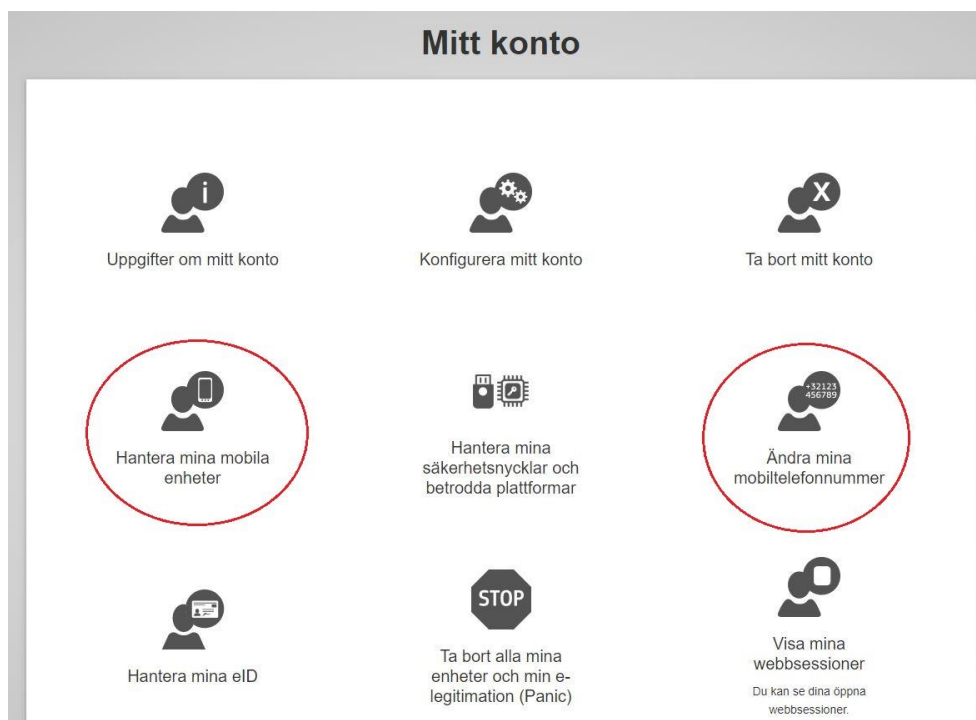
Mitt konto

Uppgifter om mitt konto

Konfigurera mitt konto

X

Ta bort mitt konto

Hantera mina mobila enheter

Hantera mina säkerhetsnycklar och betrodda plattformar

+32123 456789

Ändra mina mobiltelefonnummer

Hantera mina eID

STOP

Ta bort alla mina enheter och min e-legitimation (Panic)

Visa mina webbsessioner

Du kan se dina öppna webbsessioner.